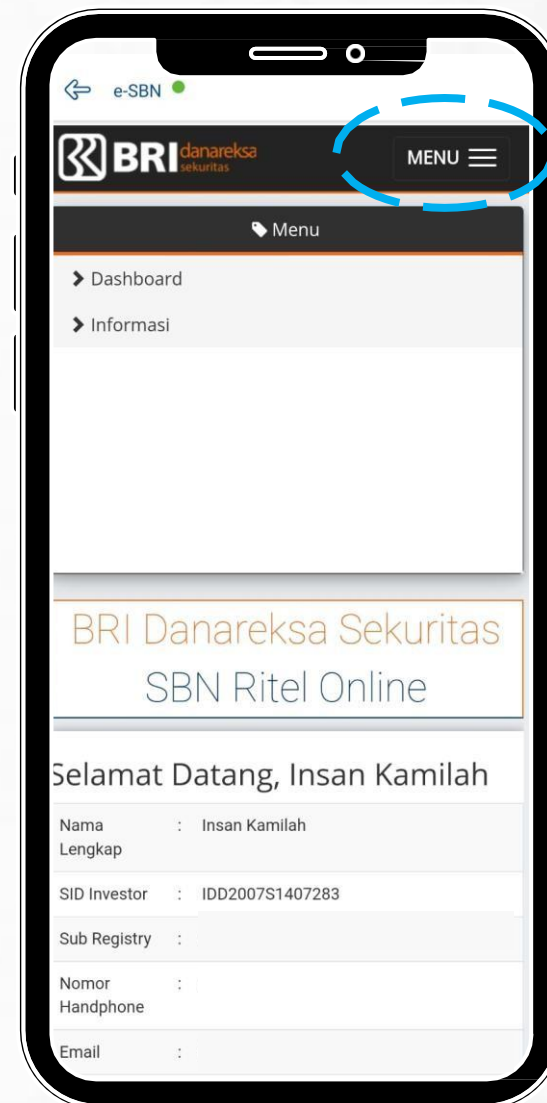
e-SBN

BRI danareksa sekuritas

MENU

Menu

Dashboard

Informasi

BRI Danareksa Sekuritas

SBN Ritel Online

Selamat Datang, Insan Kamilah

| | | |
|---|---|---|
| Nama Lengkap | : | Insan Kamilah |
| SID Investor | : | IDD2007S1407283 |
| Sub Registry | : | |
| Nomor Handphone | : | |
| Email | : | |